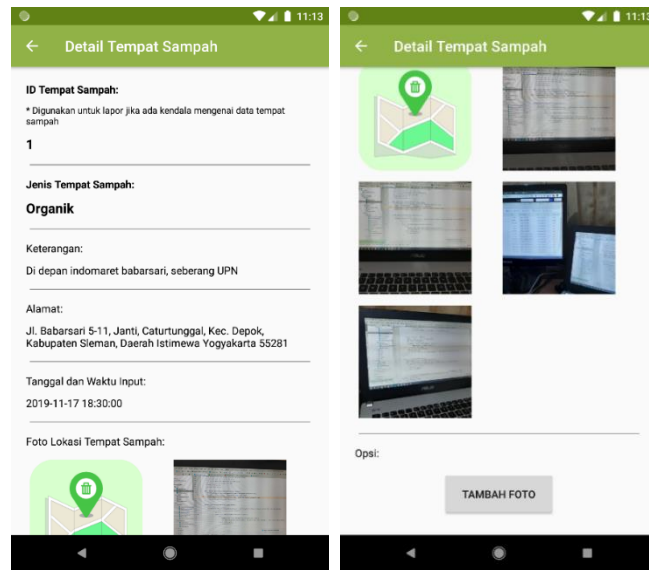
11:13

Detail Tempat Sampah

ID Tempat Sampah:

* Digunakan untuk lapor jika ada kendala mengenai data tempat sampah

1

Jenis Tempat Sampah:

Organik

Keterangan:

Di depan indomaret babarsari, seberang UPN

Alamat:

Jl. Babarsari 5-11, Janti, Caturtunggal, Kec. Depok, Kabupaten Sleman, Daerah Istimewa Yogyakarta 55281

Tanggal dan Waktu Input:

2019-11-17 18:30:00

Foto Lokasi Tempat Sampah:

11:13

Detail Tempat Sampah

Opsi:

TAMBAH FOTO